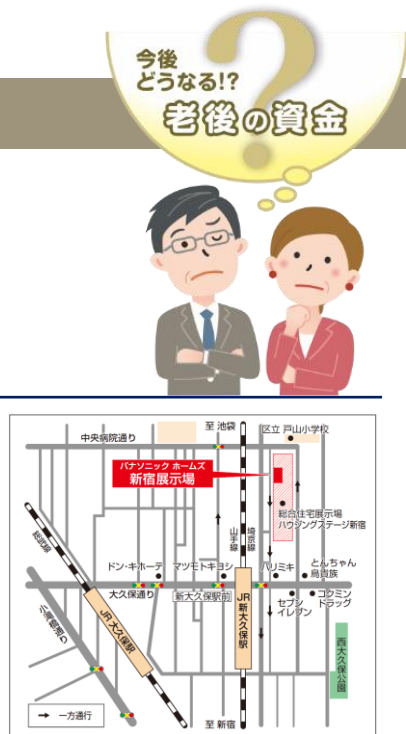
今後
どうなる!?
老後の資金

至 池袋
区立 戸山小学校
中央病院通り
パナソニック ホームズ
新宿展示場
総合住宅展示場
ハウジングステージ新宿
山手線
埼京線
総武線
ドン・キホーテ
マツモトキヨシ
ハリミキ
とんちゃん
鳥貴族
大久保通り
新大久保駅前
JR 新大久保駅
セブン イレブン
コクミン ドラッグ
JR 大久保駅
小滝橋通り
西大久保公園
一方通行
至 新宿